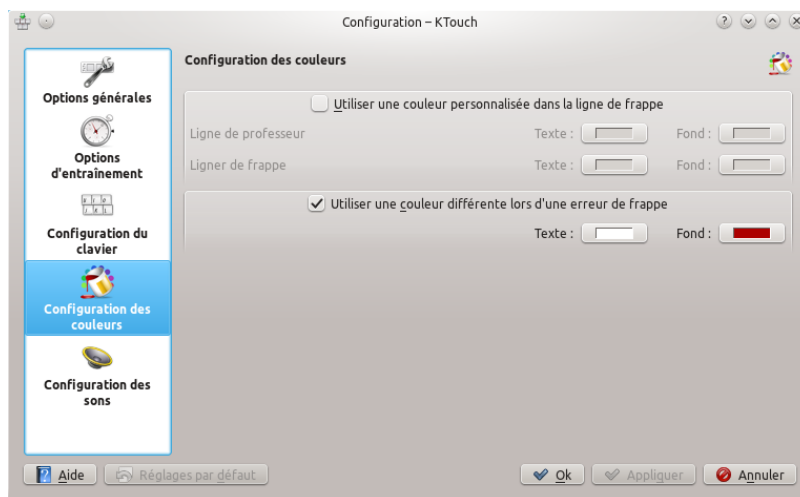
Configuration – KTouch

Options générales

Options d'entraînement

Configuration du clavier

Configuration des couleurs

Configuration des sons

Configuration des couleurs

Utiliser une couleur personnalisée dans la ligne de frappe

Ligne de professeur
Texte :
Fond :

Ligner de frappe
Texte :
Fond :

Utiliser une couleur différente lors d'une erreur de frappe

Texte :
Fond :

Aide
Réglages par défaut
Ok
Appliquer
Annuler